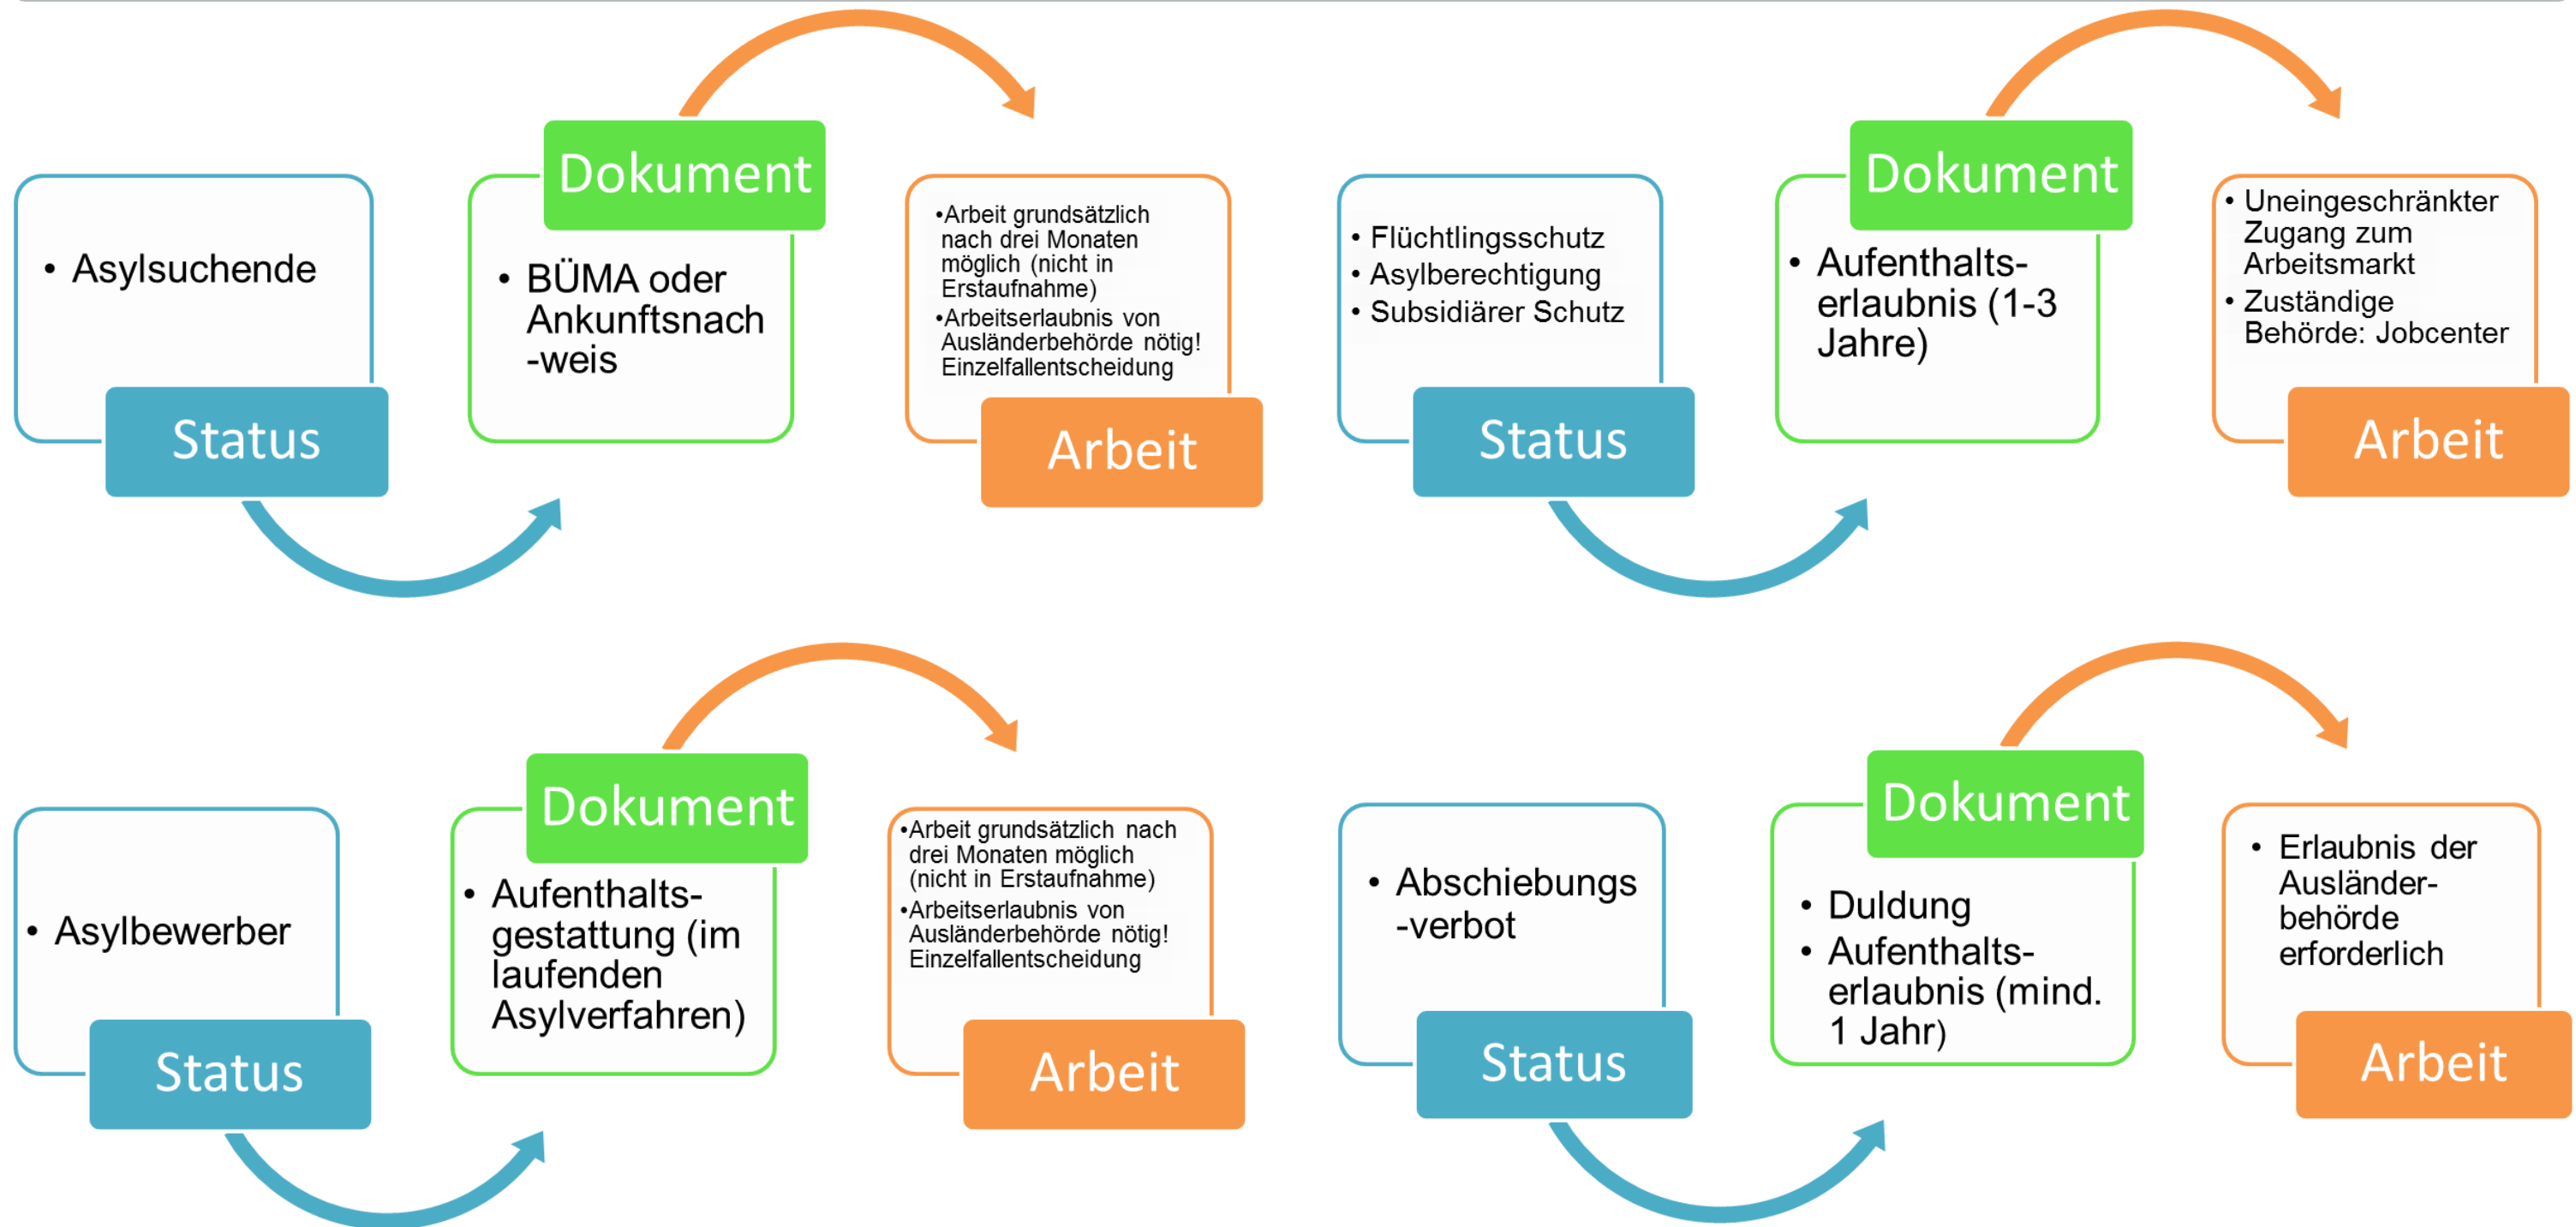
• Asylsuchende

Status

Dokument

• BÜMA oder Ankunftsnach-weis

•Arbeit grundsätzlich nach drei Monaten möglich (nicht in Erstaufnahme)
•Arbeitserlaubnis von Ausländerbehörde nötig! Einzelfallentscheidung

Arbeit

• Flüchtlingsschutz
• Asylberechtigung
• Subsidiärer Schutz

Status

Dokument

• Aufenthalts-erlaubnis (1-3 Jahre)

• Uneingeschränkter Zugang zum Arbeitsmarkt
• Zuständige Behörde: Jobcenter

Arbeit

• Asylbewerber

Status

Dokument

• Aufenthalts-gestattung (im laufenden Asylverfahren)

•Arbeit grundsätzlich nach drei Monaten möglich (nicht in Erstaufnahme)
•Arbeitserlaubnis von Ausländerbehörde nötig! Einzelfallentscheidung

Arbeit

• Abschiebungs-verbot

Status

Dokument

• Duldung
• Aufenthalts-erlaubnis (mind. 1 Jahr)

• Erlaubnis der Ausländer-behörde erforderlich

Arbeit